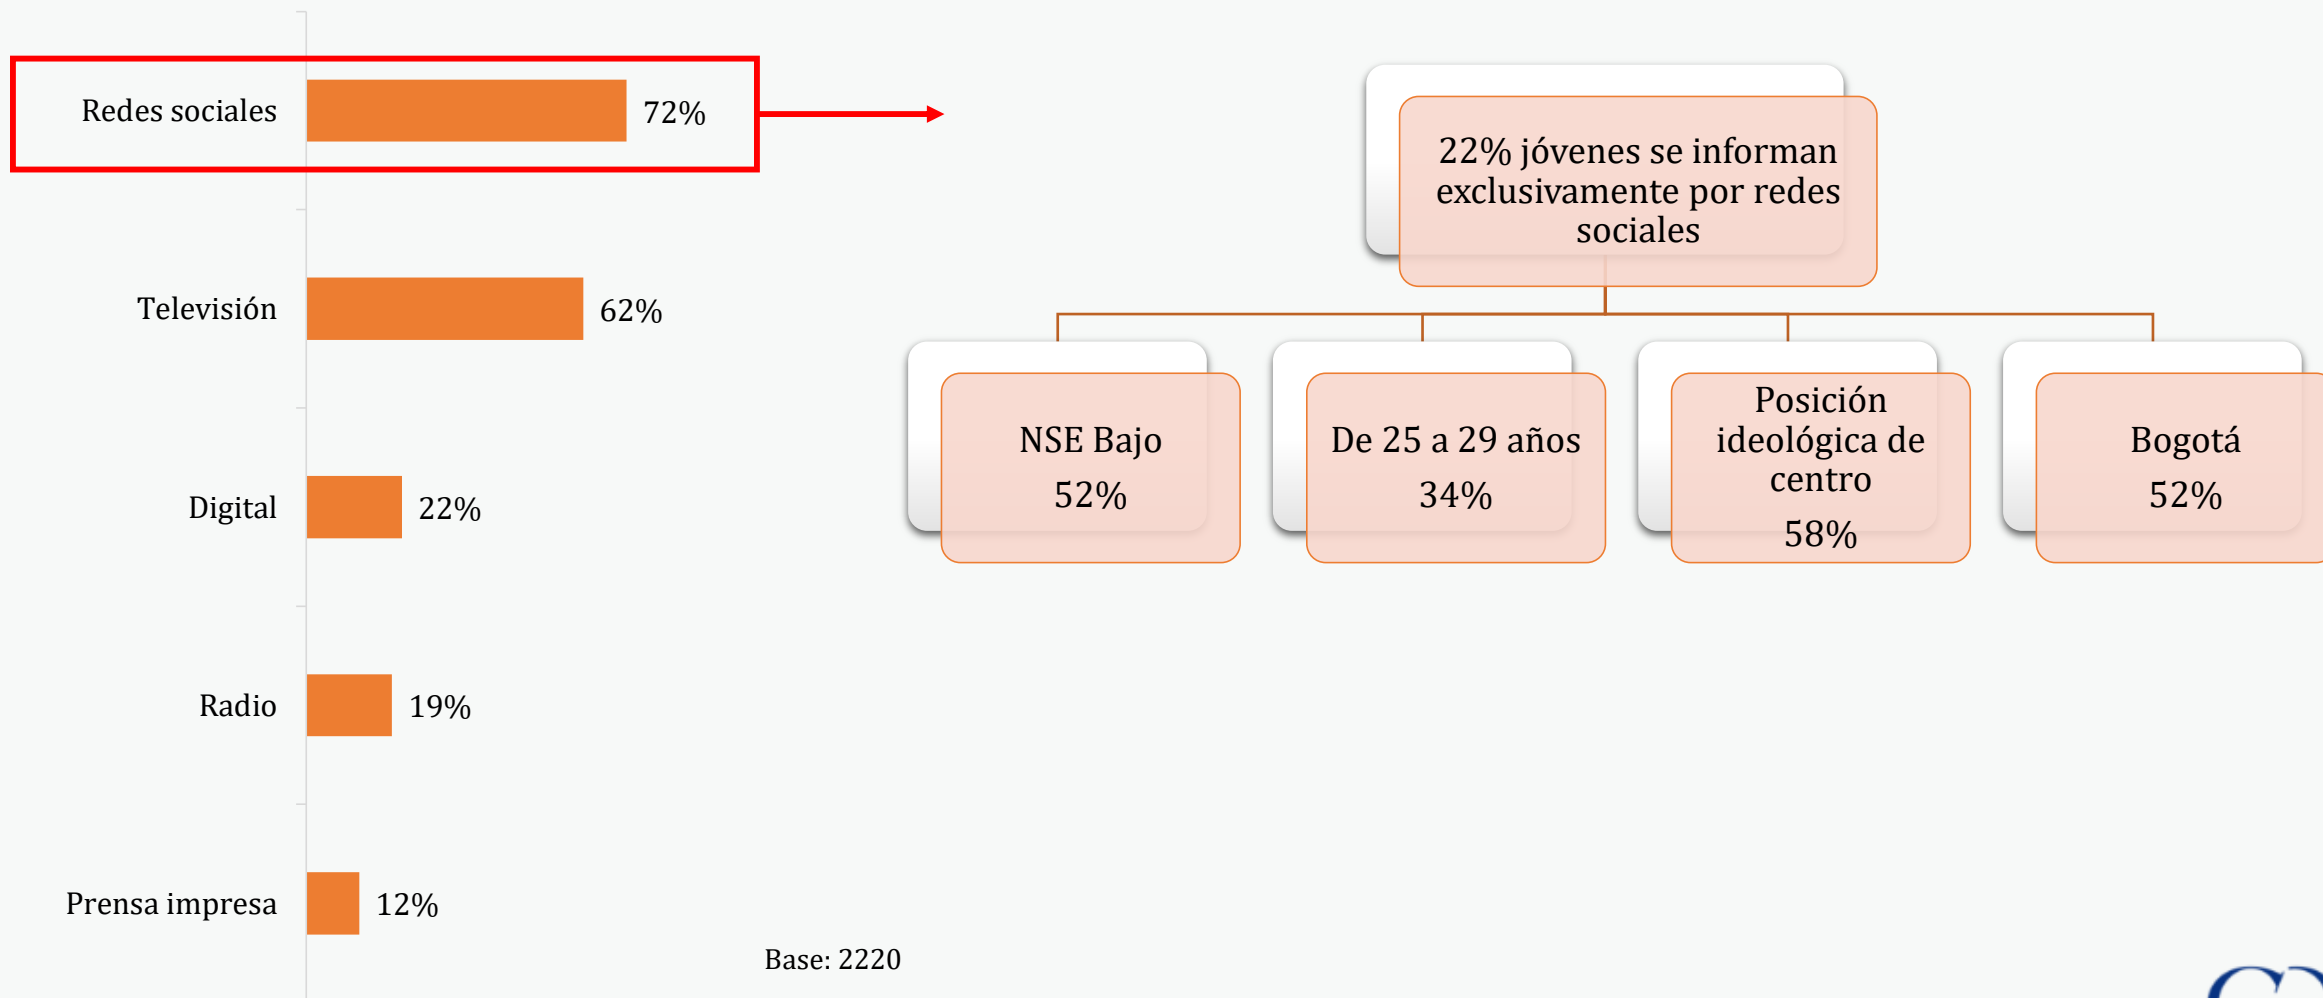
Redes sociales 72%

Televisión 62%

Digital 22%

Radio 19%

Prensa impresa 12%

22% jóvenes se informan exclusivamente por redes sociales

NSE Bajo
52%

De 25 a 29 años
34%

Posición ideológica de centro
58%

Bogotá
52%

Base: 2220